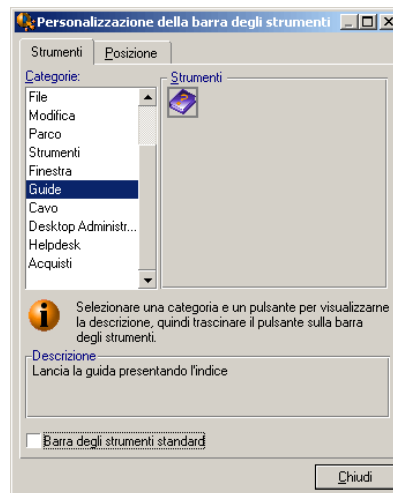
Personalizzazione della barra degli strumenti

Strumenti | Posizione

Categorie:
File
Modifica
Parco
Strumenti
Finestra
Guide
Cavo
Desktop Administr...
Helpdesk
Acquisti

Strumenti

Selezionare una categoria e un pulsante per visualizzarne la descrizione, quindi trascinare il pulsante sulla barra degli strumenti.

Descrizione
Lancia la guida presentando l'indice

Barra degli strumenti standard

Chiudi